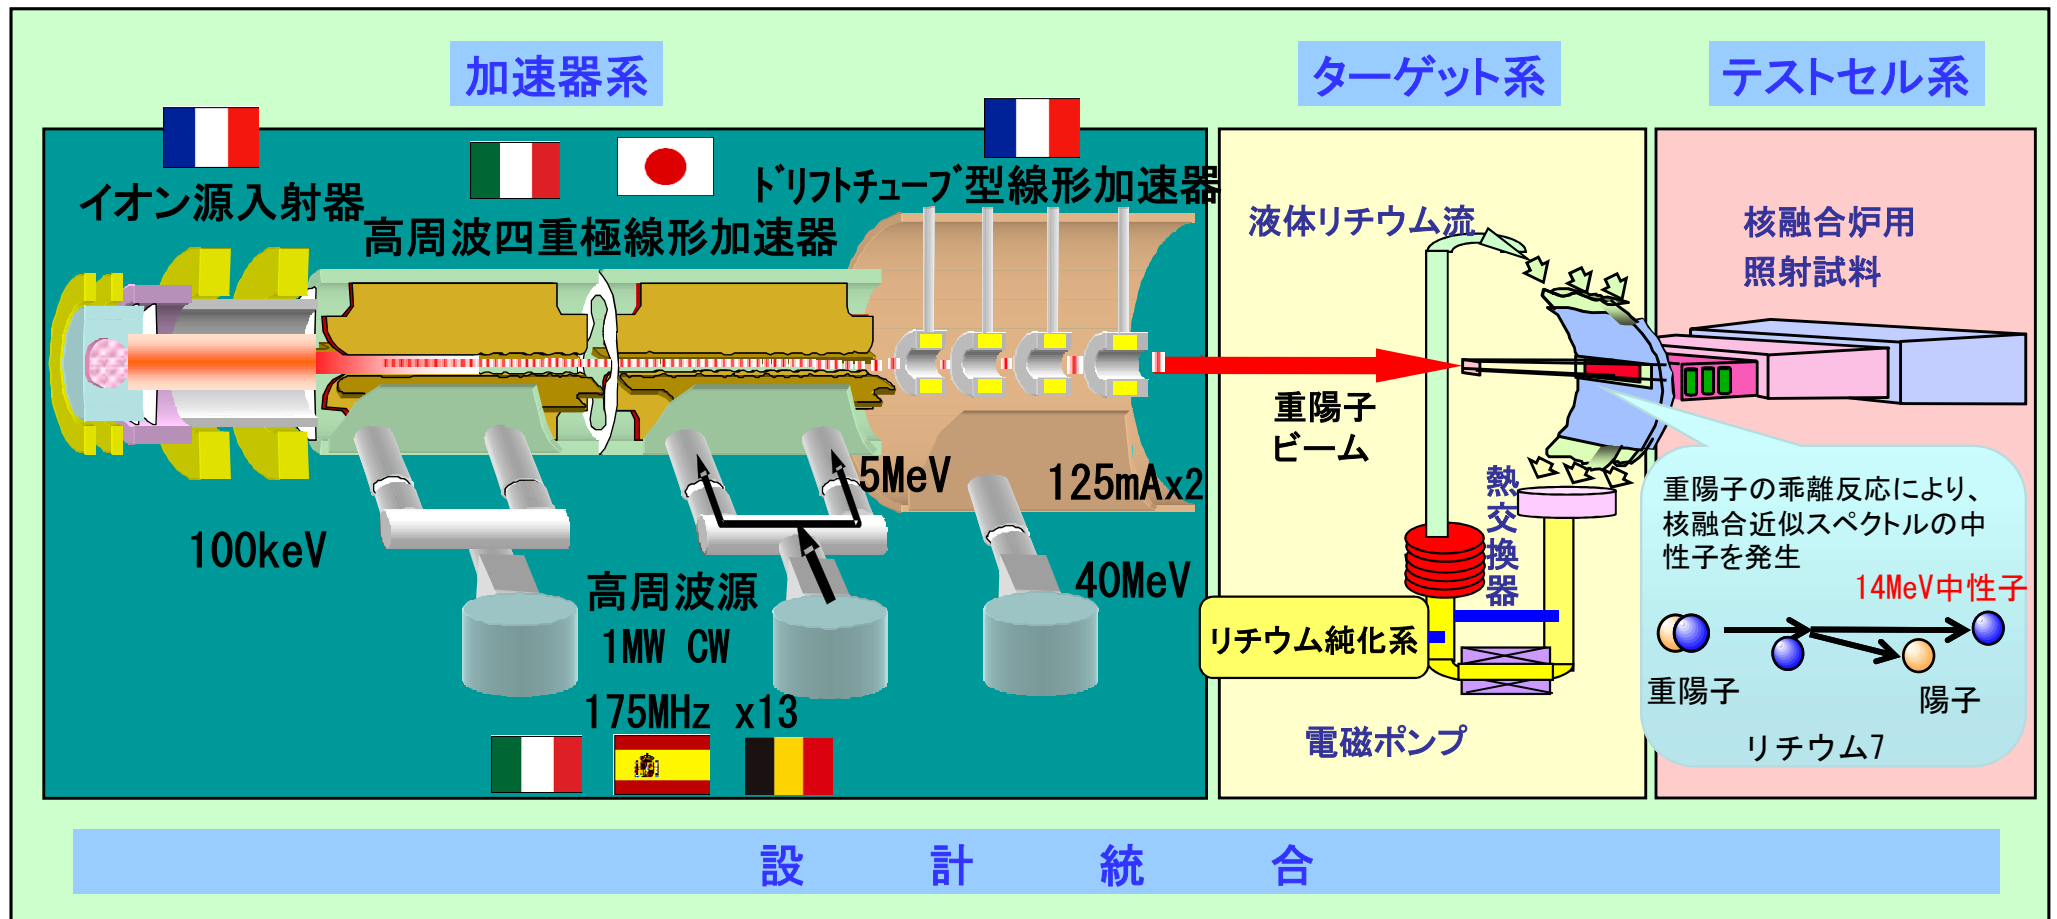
加速器系

ターゲット系

テストセル系

イオン源入射器

高周波四重極線形加速器

ﾄﾞﾘﾌﾄﾁｭｰﾌﾞ型線形加速器

液体リチウム流

核融合炉用
照射試料

重陽子
ビーム

5MeV

125mAx2

100keV

高周波源
1MW CW
175MHz x13

40MeV

熱交換器

リチウム純化系

重陽子の乖離反応により、核融合近似スペクトルの中性子を発生

14MeV中性子

重陽子

陽子

リチウム7

電磁ポンプ

設 計 統 合